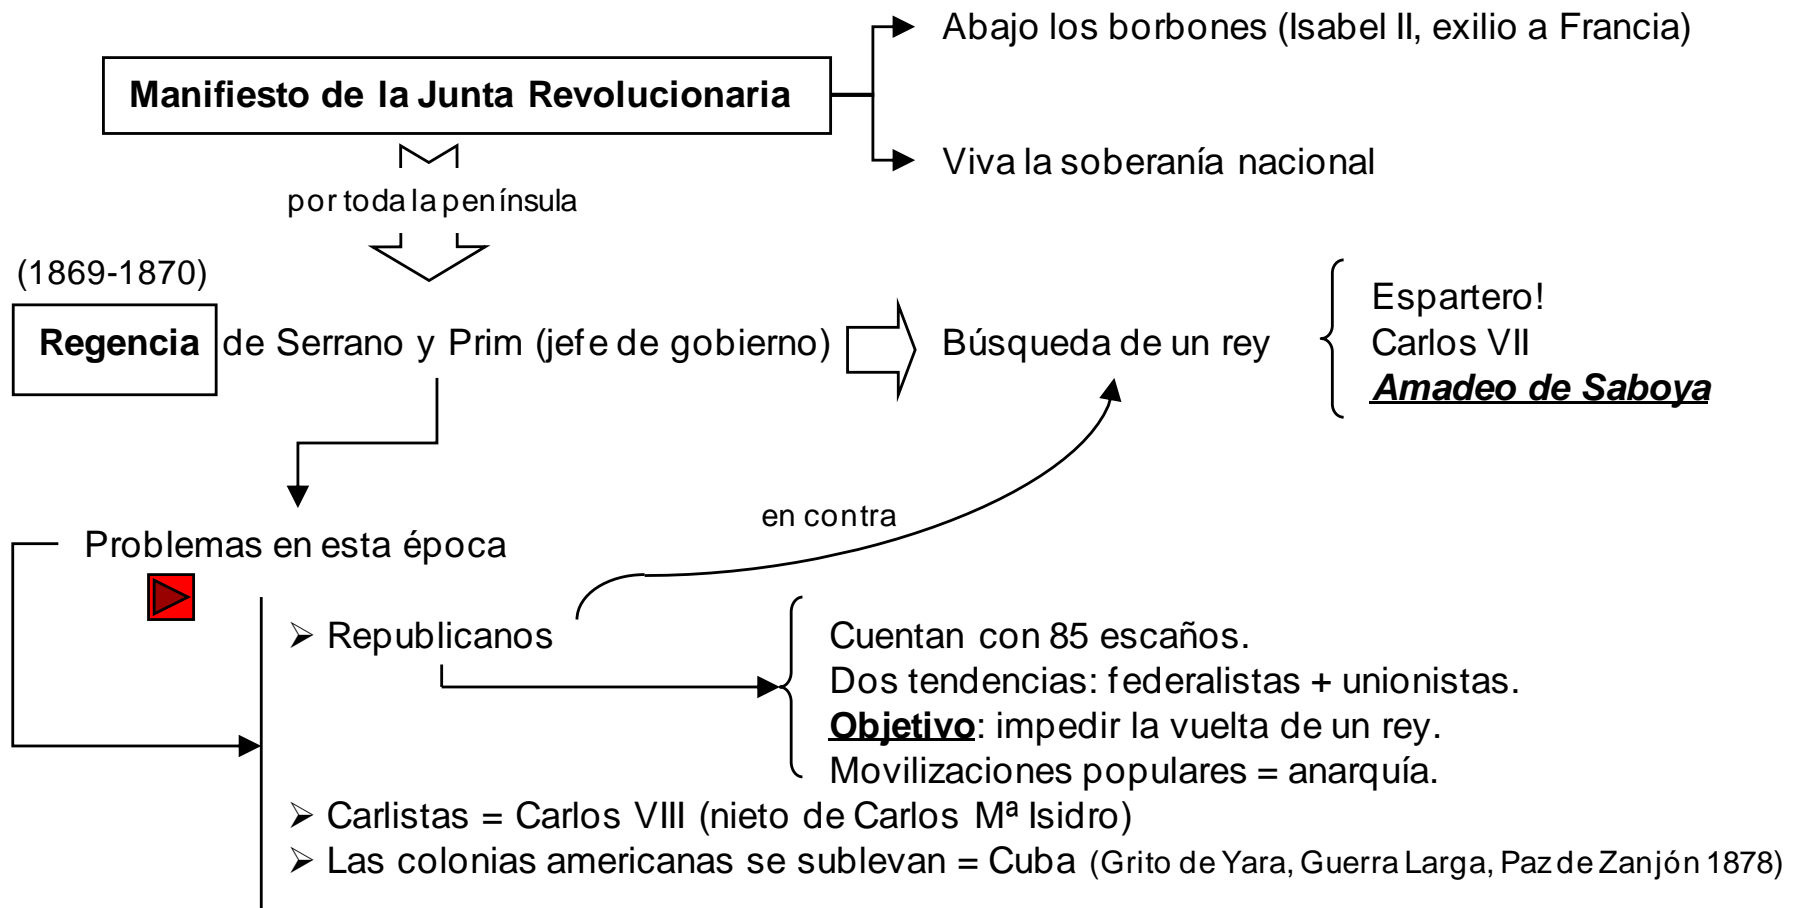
Manifiesto de la Junta Revolucionaria

Abajo los borbones (Isabel II, exilio a Francia)

Viva la soberanía nacional

por toda la península

(1869-1870)

Regencia de Serrano y Prim (jefe de gobierno)

Búsqueda de un rey

Espartero!
Carlos VII
Amadeo de Saboya

en contra

Problemas en esta época

➢ Republicanos

Cuentan con 85 escaños.
Dos tendencias: federalistas + unionistas.
Objetivo: impedir la vuelta de un rey.
Movilizaciones populares = anarquía.

➢ Carlistas = Carlos VIII (nieto de Carlos Mª Isidro)
➢ Las colonias americanas se sublevan = Cuba (Grito de Yara, Guerra Larga, Paz de Zanjón 1878)